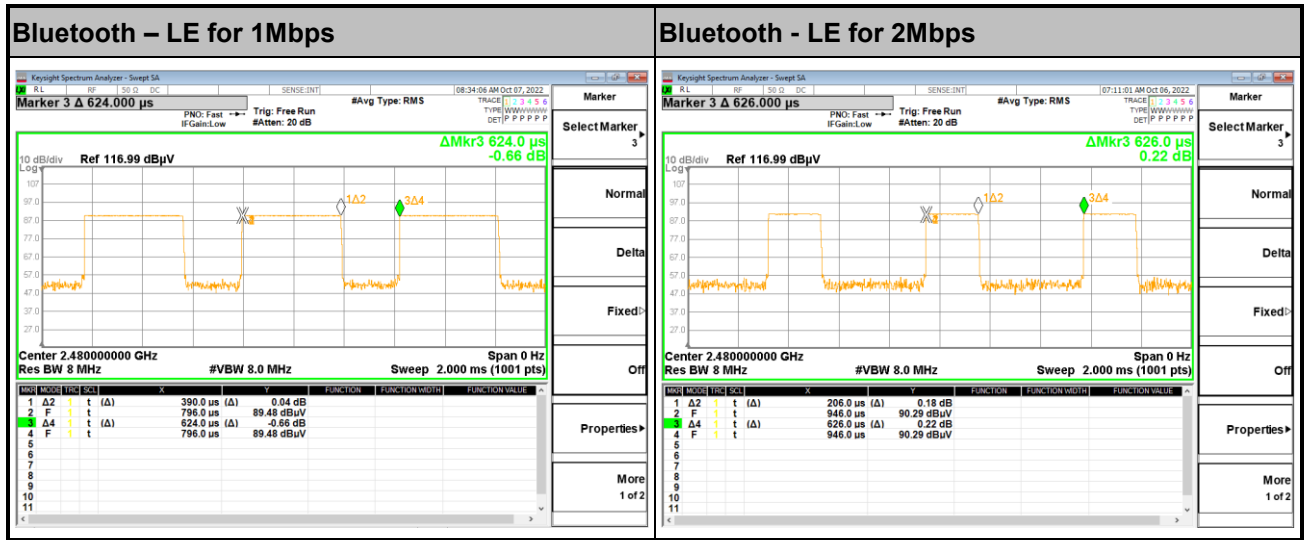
| Bluetooth – LE for 1Mbps | Bluetooth - LE for 2Mbps |
|---|---|

Keysight Spectrum Analyzer - Swept SA
RL RF 50 Ω DC SENSE:INT 08:34:06 AM Oct 07, 2022
Marker 3 Δ 624.000 µs
PNO: Fast IFGain:Low
Trig: Free Run #Atten: 20 dB
#Avg Type: RMS
TRACE 1 2 3 4 5 6 TYPE WWWWWW DET P P P P P P
ΔMkr3 624.0 µs -0.66 dB
10 dB/div Ref 116.99 dBµV
Log
107 97.0 87.0 77.0 67.0 57.0 47.0 37.0 27.0
1Δ2 3Δ4
Center 2.480000000 GHz Span 0 Hz
Res BW 8 MHz #VBW 8.0 MHz Sweep 2.000 ms (1001 pts)

| MKR | MODE | TRC | SCL | X | | Y | FUNCTION | FUNCTION WIDTH | FUNCTION VALUE |
|---|---|---|---|---|---|---|---|---|---|
| 1 | Δ2 | 1 | t | (Δ) 390.0 µs | (Δ) | 0.04 dB | | | |
| 2 | F | 1 | t | 796.0 µs | | 89.48 dBµV | | | |
| 3 | Δ4 | 1 | t | (Δ) 624.0 µs | (Δ) | -0.66 dB | | | |
| 4 | F | 1 | t | 796.0 µs | | 89.48 dBµV | | | |
| 5 | | | | | | | | | |
| 6 | | | | | | | | | |
| 7 | | | | | | | | | |
| 8 | | | | | | | | | |
| 9 | | | | | | | | | |
| 10 | | | | | | | | | |
| 11 | | | | | | | | | |

Marker
Select Marker 3
Normal
Delta
Fixed
Off
Properties
More 1 of 2

Keysight Spectrum Analyzer - Swept SA
RL RF 50 Ω DC SENSE:INT 07:11:01 AM Oct 06, 2022
Marker 3 Δ 626.000 µs
PNO: Fast IFGain:Low
Trig: Free Run #Atten: 20 dB
#Avg Type: RMS
TRACE 1 2 3 4 5 6 TYPE WWWWWW DET P P P P P P
ΔMkr3 626.0 µs 0.22 dB
10 dB/div Ref 116.99 dBµV
Log
107 97.0 87.0 77.0 67.0 57.0 47.0 37.0 27.0
1Δ2 3Δ4
Center 2.480000000 GHz Span 0 Hz
Res BW 8 MHz #VBW 8.0 MHz Sweep 2.000 ms (1001 pts)

| MKR | MODE | TRC | SCL | X | | Y | FUNCTION | FUNCTION WIDTH | FUNCTION VALUE |
|---|---|---|---|---|---|---|---|---|---|
| 1 | Δ2 | 1 | t | (Δ) 206.0 µs | (Δ) | 0.18 dB | | | |
| 2 | F | 1 | t | 946.0 µs | | 90.29 dBµV | | | |
| 3 | Δ4 | 1 | t | (Δ) 626.0 µs | (Δ) | 0.22 dB | | | |
| 4 | F | 1 | t | 946.0 µs | | 90.29 dBµV | | | |
| 5 | | | | | | | | | |
| 6 | | | | | | | | | |
| 7 | | | | | | | | | |
| 8 | | | | | | | | | |
| 9 | | | | | | | | | |
| 10 | | | | | | | | | |
| 11 | | | | | | | | | |

Marker
Select Marker 3
Normal
Delta
Fixed
Off
Properties
More 1 of 2